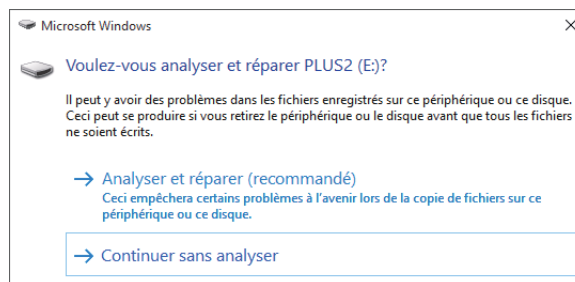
Microsoft Windows

×

Voulez-vous analyser et réparer PLUS2 (E:)?

Il peut y avoir des problèmes dans les fichiers enregistrés sur ce périphérique ou ce disque. Ceci peut se produire si vous retirez le périphérique ou le disque avant que tous les fichiers ne soient écrits.

→ Analyser et réparer (recommandé)
Ceci empêchera certains problèmes à l'avenir lors de la copie de fichiers sur ce périphérique ou ce disque.

→ Continuer sans analyser